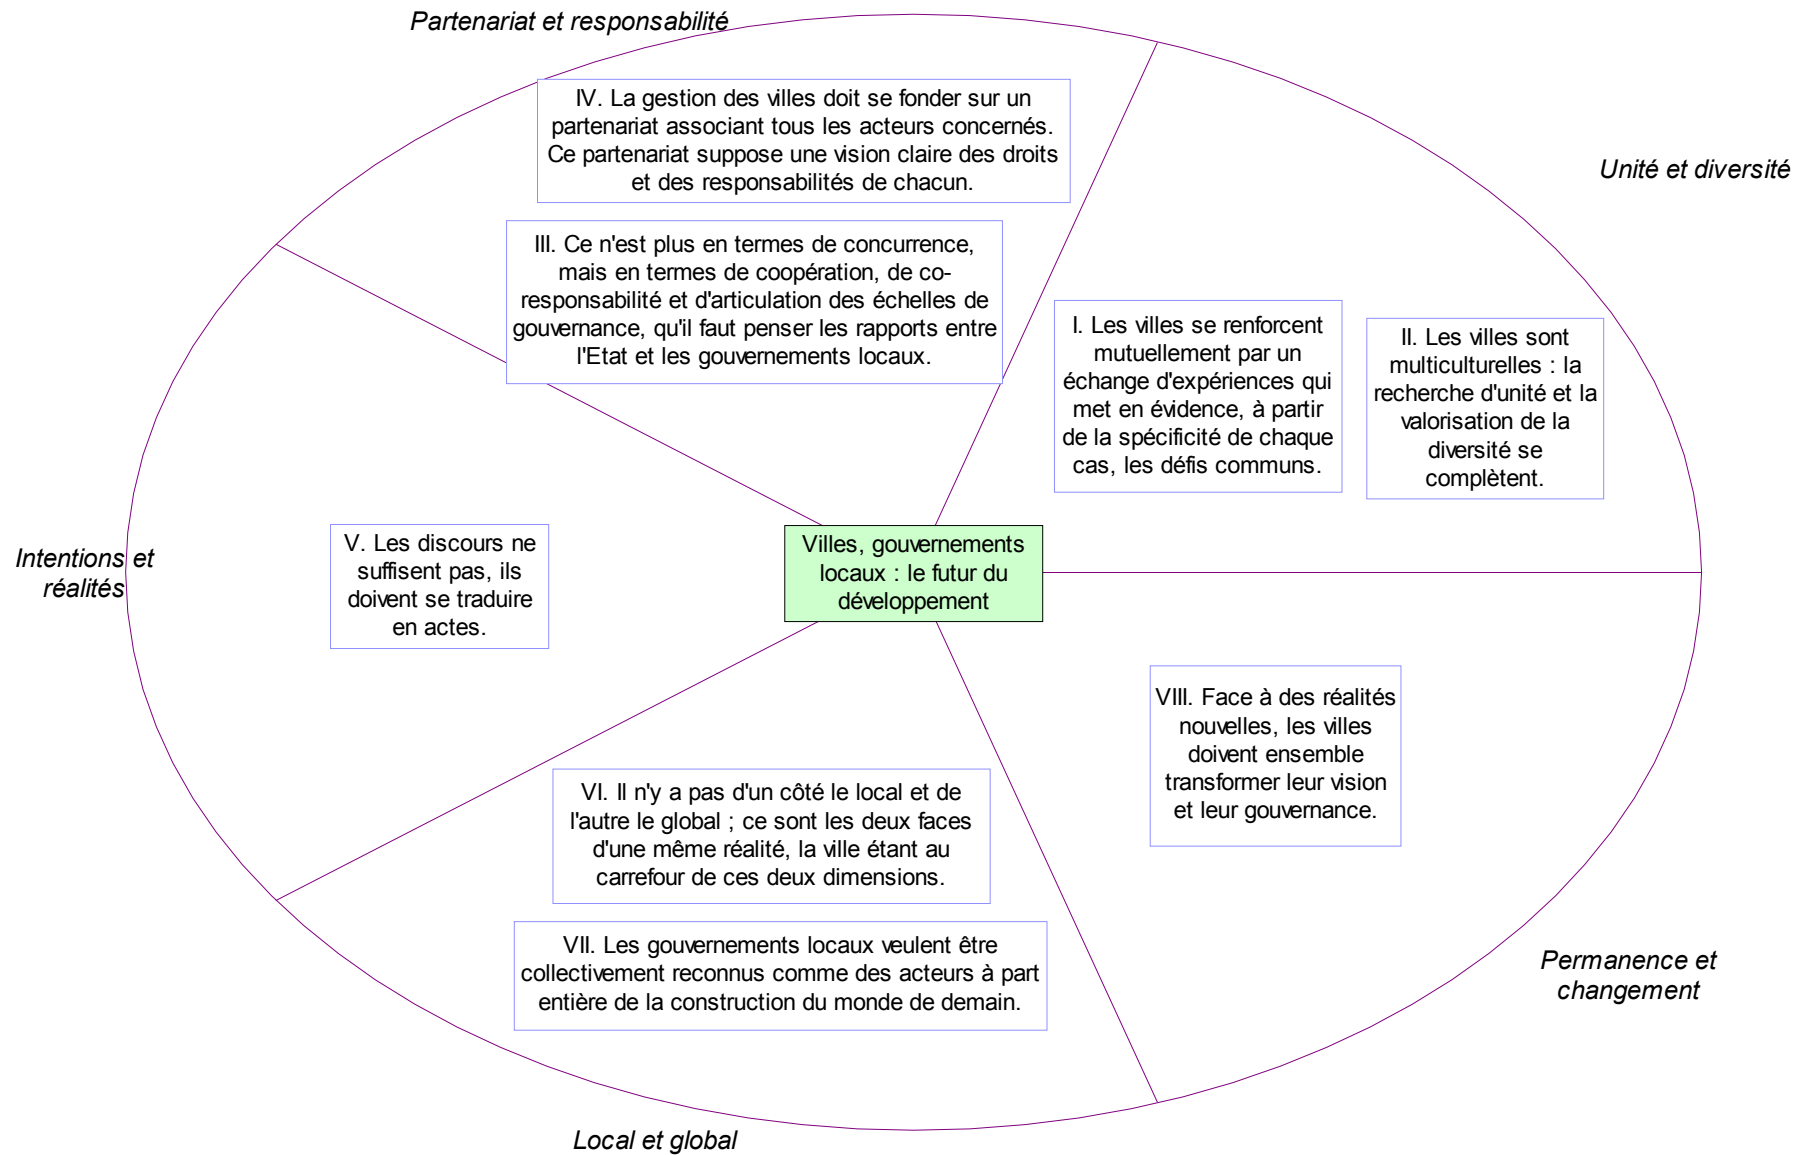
Partenariat et responsabilité

IV. La gestion des villes doit se fonder sur un partenariat associant tous les acteurs concernés. Ce partenariat suppose une vision claire des droits et des responsabilités de chacun.

Unité et diversité

III. Ce n'est plus en termes de concurrence, mais en termes de coopération, de co-responsabilité et d'articulation des échelles de gouvernance, qu'il faut penser les rapports entre l'Etat et les gouvernements locaux.

I. Les villes se renforcent mutuellement par un échange d'expériences qui met en évidence, à partir de la spécificité de chaque cas, les défis communs.

II. Les villes sont multiculturelles : la recherche d'unité et la valorisation de la diversité se complètent.

Intentions et réalités

V. Les discours ne suffisent pas, ils doivent se traduire en actes.

Villes, gouvernements locaux : le futur du développement

VIII. Face à des réalités nouvelles, les villes doivent ensemble transformer leur vision et leur gouvernance.

VI. Il n'y a pas d'un côté le local et de l'autre le global ; ce sont les deux faces d'une même réalité, la ville étant au carrefour de ces deux dimensions.

Permanence et changement

VII. Les gouvernements locaux veulent être collectivement reconnus comme des acteurs à part entière de la construction du monde de demain.

Local et global